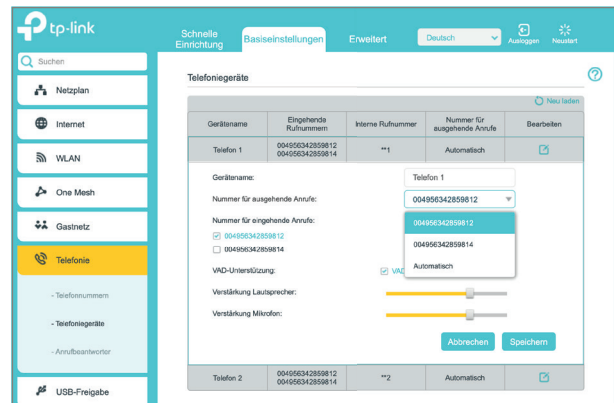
tp-link

Schnelle Einrichtung
Basiseinstellungen
Erweitert
Deutsch
Ausloggen
Neustart

Suchen

Netzplan
Internet
WLAN
One Mesh
Gastnetz
Telefonie
- Telefonnummern
- Telefoniegeräte
- Anrufbeantworter
USB-Freigabe

Telefoniegeräte

Neu laden

| Gerätename | Eingehende Rufnummern | Interne Rufnummer | Nummer für ausgehende Anrufe | Bearbeiten |
|---|---|---|---|---|
| Telefon 1 | 004956342859812 004956342859814 | **1 | Automatisch | |

Gerätename: Telefon 1
Nummer für ausgehende Anrufe: 004956342859812
Nummer für eingehende Anrufe:
004956342859812
004956342859814
004956342859812
004956342859814
Automatisch
VAD-Unterstützung: VAD
Verstärkung Lautsprecher:
Verstärkung Mikrofon:
Abbrechen
Speichern

| Telefon 2 | 004956342859812 004956342859814 | **2 | Automatisch | |
|---|---|---|---|---|